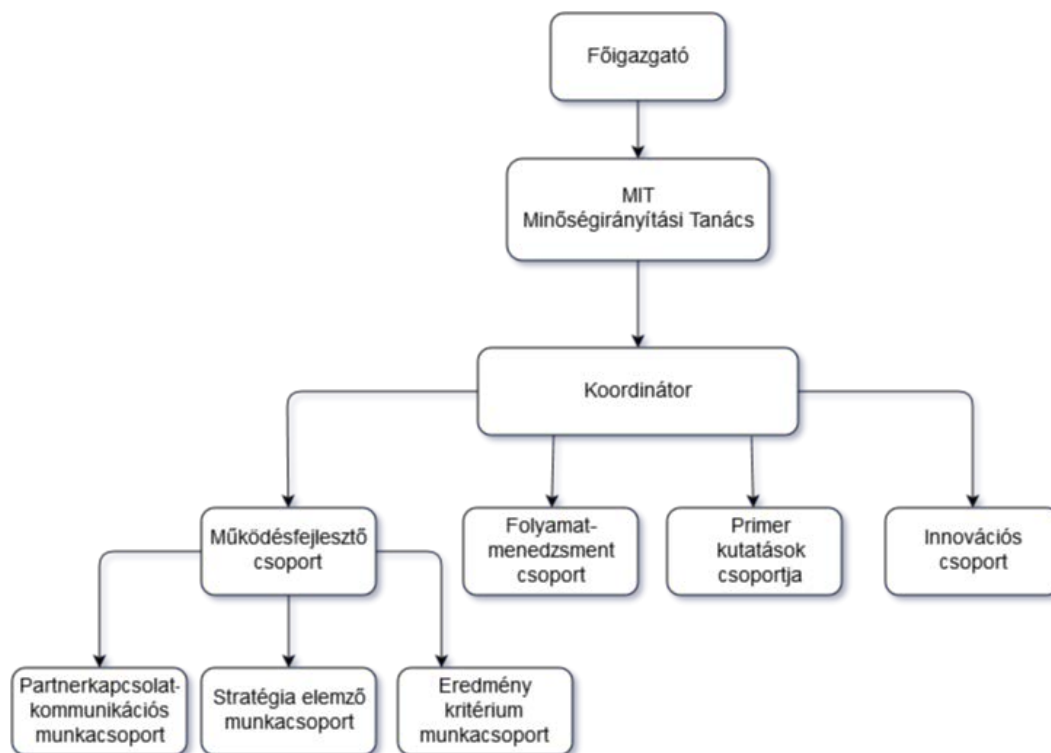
Főigazgató

MIT
Minőségirányítási Tanács

Koordinátor

Működésfejlesztő csoport

Folyamat-menedzsment csoport

Primer kutatások csoportja

Innovációs csoport

Partnerkapcsolat-kommunikációs munkacsoport

Stratégia elemző munkacsoport

Eredmény kritérium munkacsoport